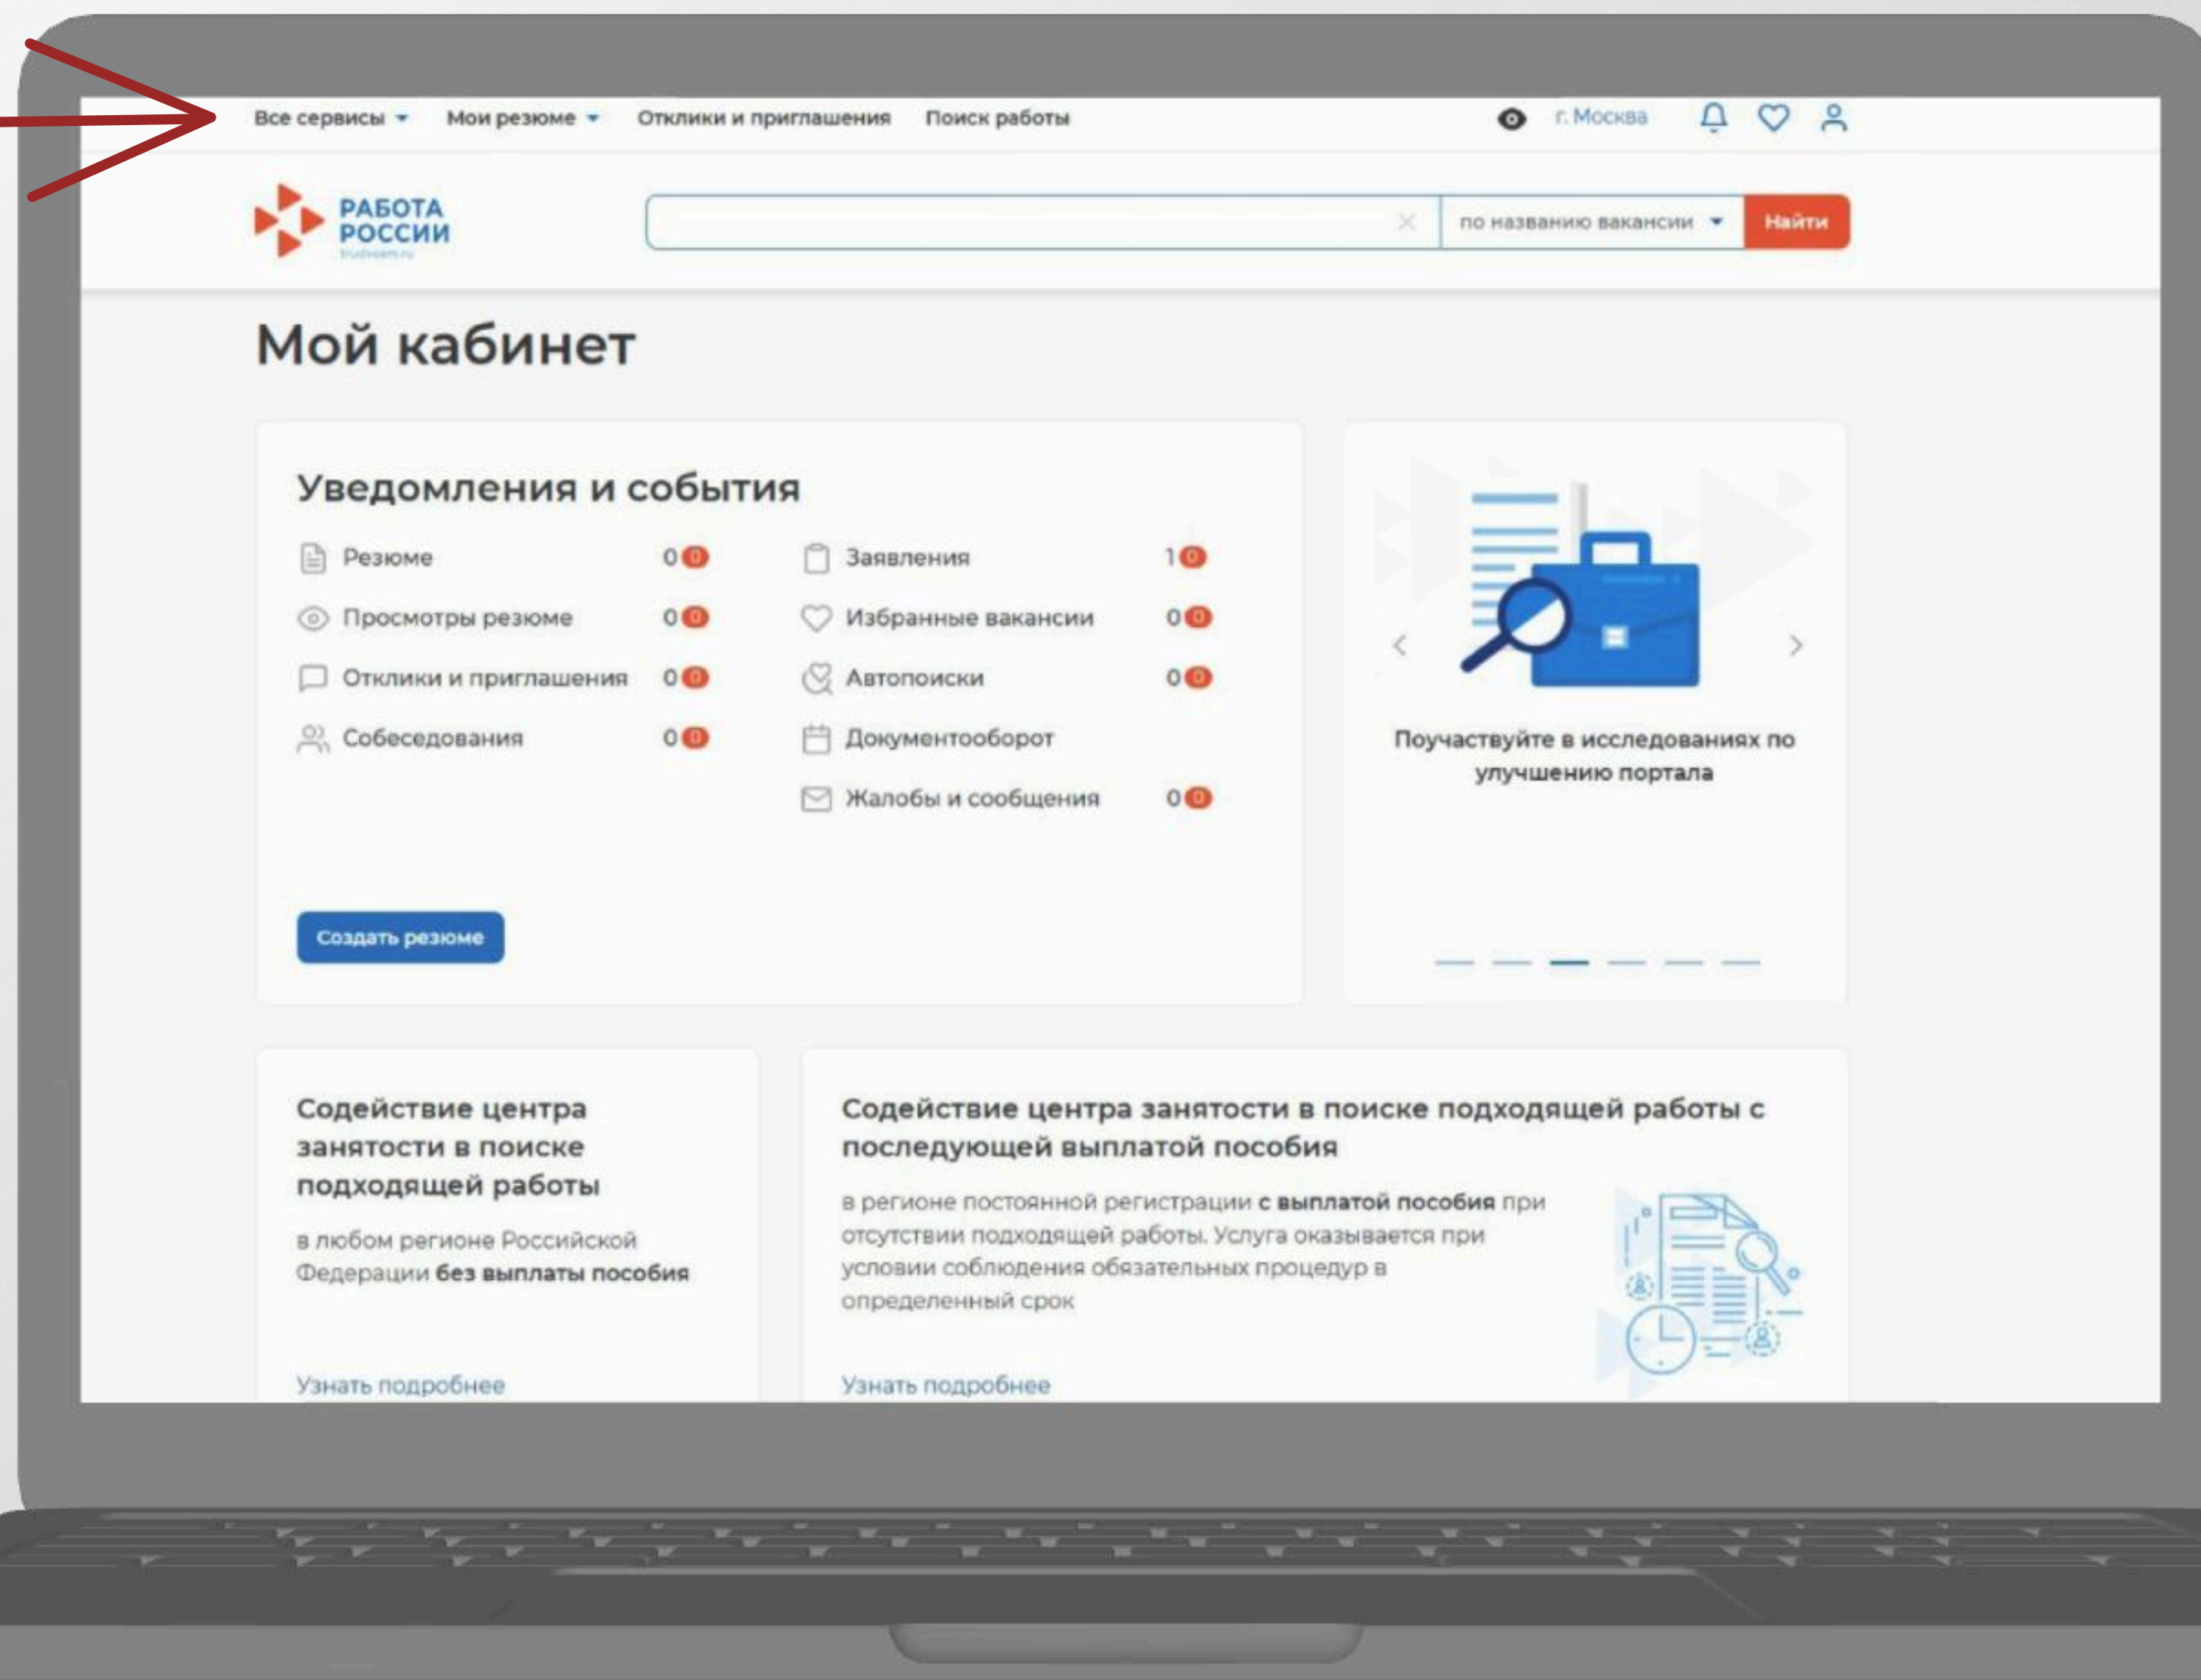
Все сервисы Мои резюме Отклики и приглашения Поиск работы

г. Москва

РАБОТА РОССИИ
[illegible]

по названию вакансии Найти

Мой кабинет

Уведомления и события

Резюме 0 0
Просмотры резюме 0 0
Отклики и приглашения 0 0
Собеседования 0 0

Заявления 1 0
Избранные вакансии 0 0
Автопоиски 0 0
Документооборот
Жалобы и сообщения 0 0

Создать резюме

Поучаствуйте в исследованиях по улучшению портала

Содействие центра занятости в поиске подходящей работы

в любом регионе Российской Федерации **без выплаты пособия**

Узнать подробнее

Содействие центра занятости в поиске подходящей работы с последующей выплатой пособия

в регионе постоянной регистрации **с выплатой пособия** при отсутствии подходящей работы. Услуга оказывается при условии соблюдения обязательных процедур в определенный срок

Узнать подробнее